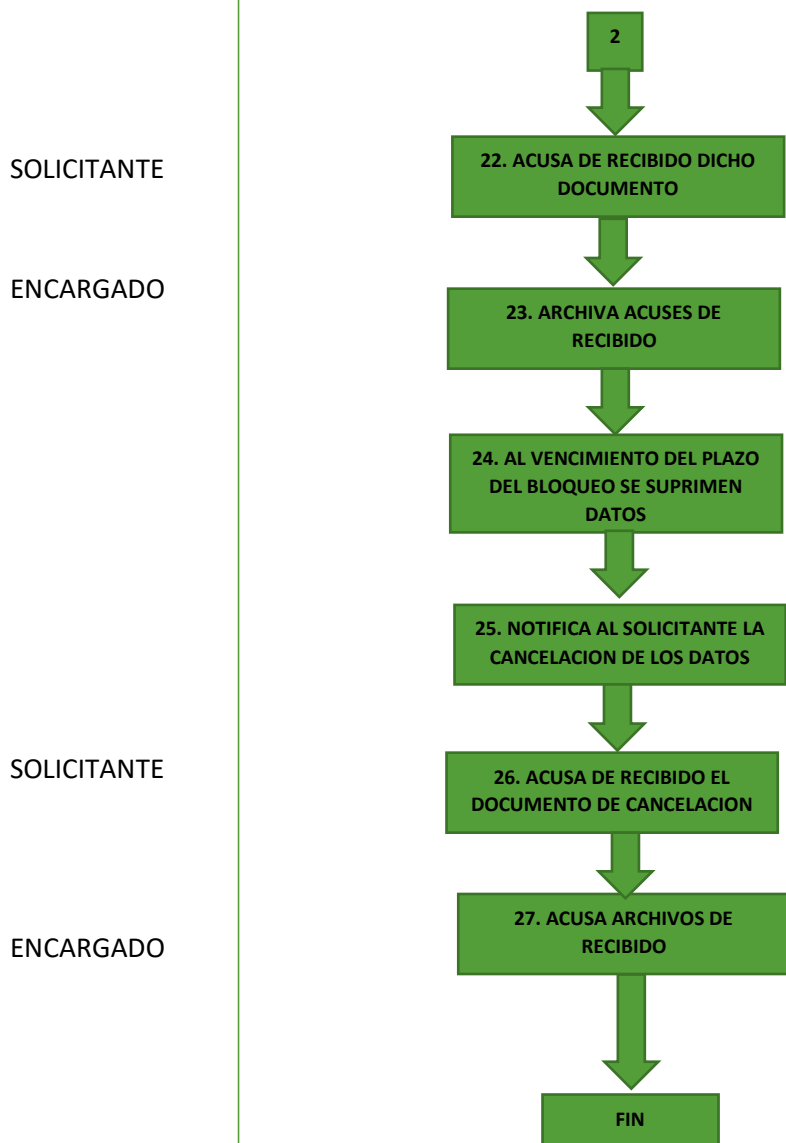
2

SOLICITANTE

22. ACUSA DE RECIBIDO DICHO DOCUMENTO

ENCARGADO

23. ARCHIVA ACUSES DE RECIBIDO

24. AL VENCIMIENTO DEL PLAZO DEL BLOQUEO SE SUPRIMEN DATOS

25. NOTIFICA AL SOLICITANTE LA CANCELACION DE LOS DATOS

SOLICITANTE

26. ACUSA DE RECIBIDO EL DOCUMENTO DE CANCELACION

ENCARGADO

27. ACUSA ARCHIVOS DE RECIBIDO

FIN